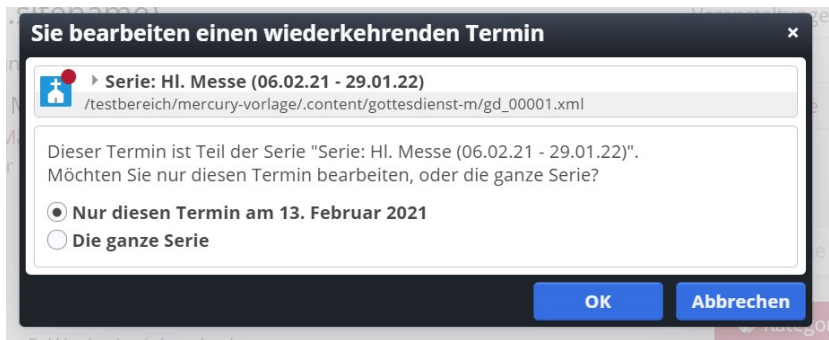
Sie bearbeiten einen wiederkehrenden Termin

×

Serie: Hl. Messe (06.02.21 - 29.01.22)
/testbereich/mercury-vorlage/.content/gottesdienst-m/gd_00001.xml

Dieser Termin ist Teil der Serie "Serie: Hl. Messe (06.02.21 - 29.01.22)".
Möchten Sie nur diesen Termin bearbeiten, oder die ganze Serie?

Nur diesen Termin am 13. Februar 2021
Die ganze Serie

OK
Abbrechen